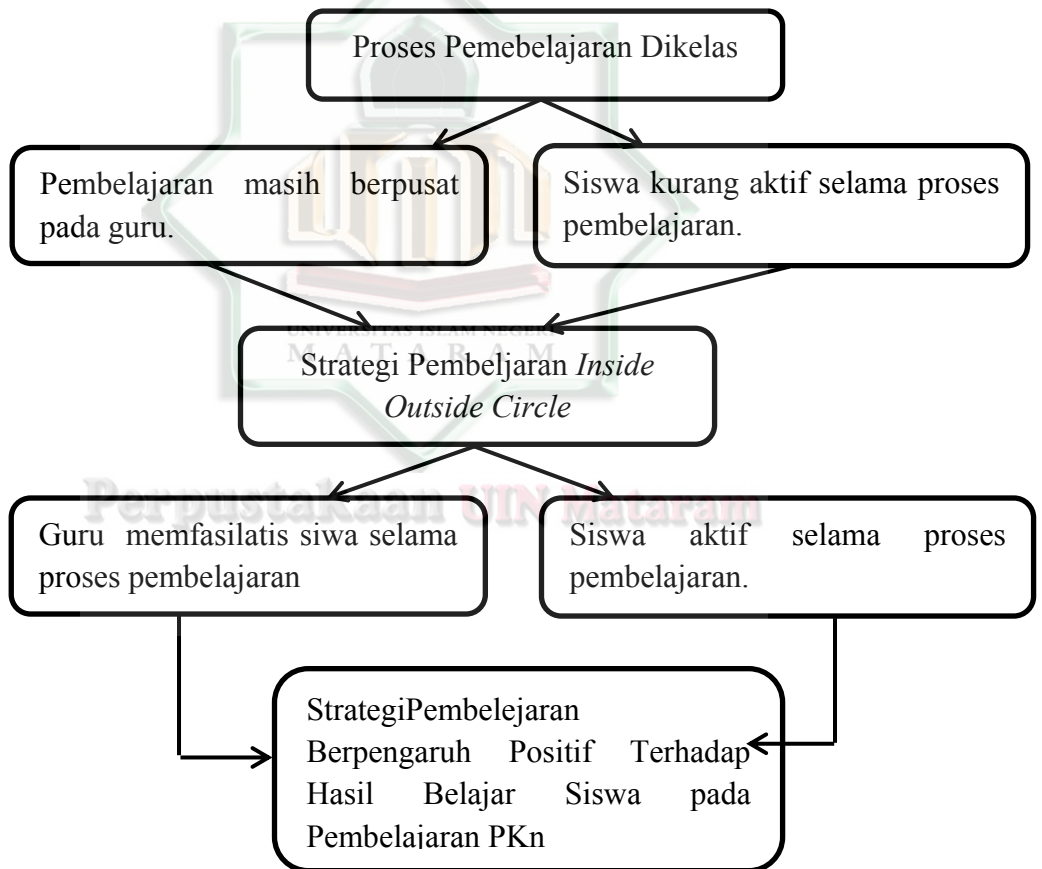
Proses Pemebelajaran Dikelas

Pembelajaran masih berpusat pada guru.

Siswa kurang aktif selama proses pembelajaran.

UNIVERSITAS ISLAM NEGERI
M A T A R A M

Strategi Pembeljaran *Inside Outside Circle*

Perpustakaan UIN Mataram

Guru memfasilatis siwa selama proses pembelajaran

Siswa aktif selama proses pembelajaran.

StrategiPembelejaran Berpengaruh Positif Terhadap Hasil Belajar Siswa pada Pembelajaran PKn